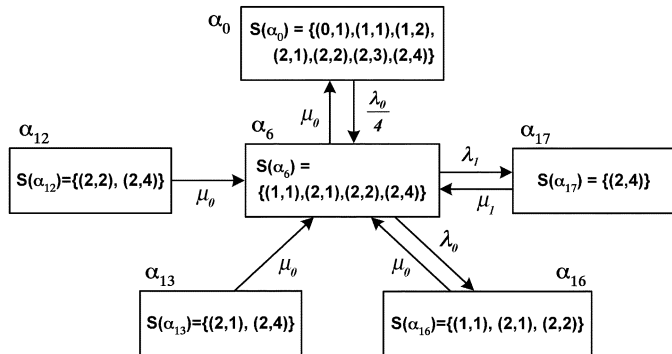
$\alpha_0$

$S(\alpha_0)$ = {(0,1),(1,1),(1,2), (2,1),(2,2),(2,3),(2,4)}

$\mu_0$

$\frac{\lambda_0}{4}$

$\alpha_{12}$

$S(\alpha_{12})$={(2,2), (2,4)}

$\mu_0$

$\alpha_6$

$S(\alpha_6)$ = {(1,1),(2,1),(2,2),(2,4)}

$\lambda_1$

$\mu_1$

$\alpha_{17}$

$S(\alpha_{17})$ = {(2,4)}

$\lambda_0$

$\mu_0$

$\mu_0$

$\alpha_{13}$

$S(\alpha_{13})$={(2,1), (2,4)}

$\alpha_{16}$

$S(\alpha_{16})$={(1,1), (2,1), (2,2)}